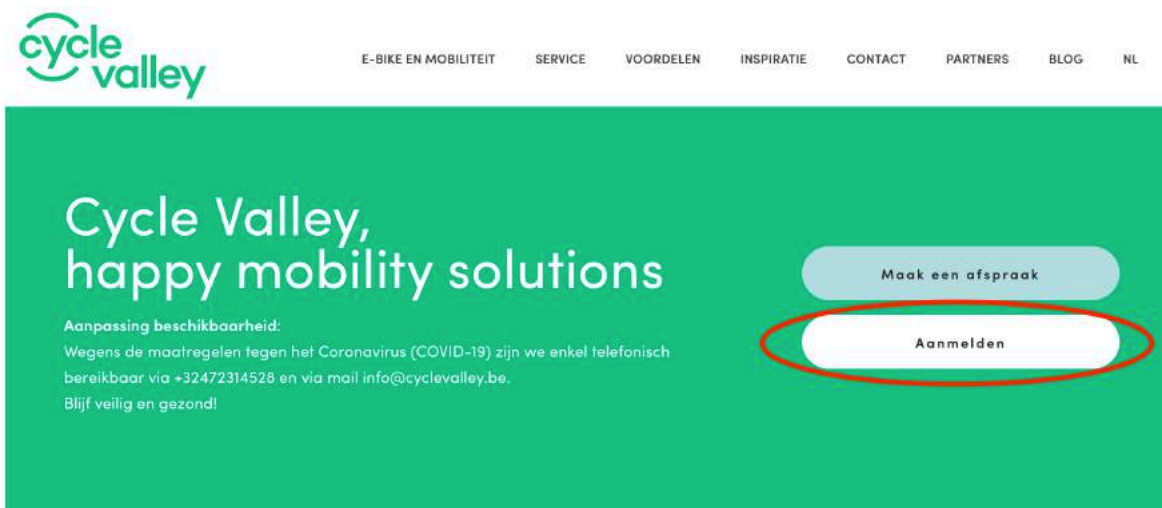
cycle valley

E-BIKE EN MOBILITEIT SERVICE VOORDELEN INSPIRATIE CONTACT PARTNERS BLOG NL

Cycle Valley, happy mobility solutions

Aanpassing beschikbaarheid:
Wegens de maatregelen tegen het Coronavirus (COVID-19) zijn we enkel telefonisch bereikbaar via +32472314528 en via mail info@cyclevalley.be.
Blijf veilig en gezond!

Maak een afspraak

Aanmelden